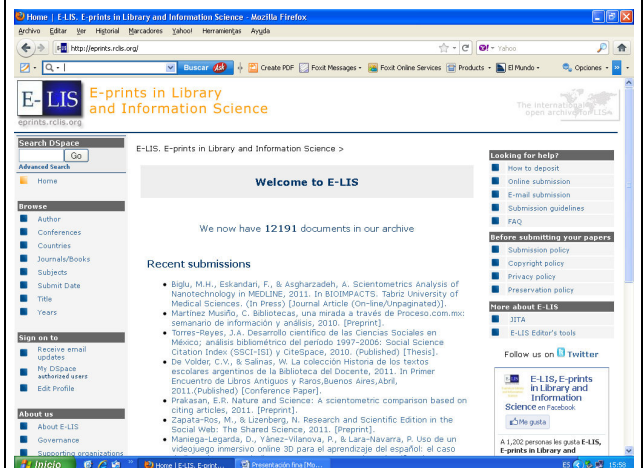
Home | E-LIS. E-prints in Library and Information Science - Mozilla Firefox

Archivo Editar Ver Historial Marcadores Yahoo! Herramientas Ayuda

http://eprints.rclis.org/

Yahoo

Buscar | Create PDF | Foxit Messages | Foxit Online Services | Products | El Mundo | Opciones

E-LIS E-prints in Library and Information Science

eprints.rclis.org

The international open archive for LIS

Search DSpace

Go

Advanced Search

Home

Browse

Author

Conferences

Countries

Journals/Books

Subjects

Submit Date

Title

Years

Sign on to

Receive email updates

My DSpace authorized users

Edit Profile

About us

About E-LIS

Governance

Supporting organizations

E-LIS. E-prints in Library and Information Science >

Welcome to E-LIS

We now have 12191 documents in our archive

Recent submissions

- Biglu, M.H., Eskandari, F., & Asgharzadeh, A. Scientometrics Analysis of Nanotechnology in MEDLINE, 2011. In BIOIMPACTS. Tabriz University of Medical Sciences. (In Press) [Journal Article (On-line/Unpaginated)].
- Martínez Musiño, C. Bibliotecas, una mirada a través de Proceso.com.mx: semanario de información y análisis, 2010. [Preprint].
- Torres-Reyes, J.A. Desarrollo científico de las Ciencias Sociales en México; análisis bibliométrico del periodo 1997-2006: Social Science Citation Index (SSCI-ISI) y CiteSpace, 2010. (Published) [Thesis].
- De Volder, C.V., & Salinas, W. La colección Historia de los textos escolares argentinos de la Biblioteca del Docente, 2011. In Primer Encuentro de Libros Antiguos y Raros,Buenos Aires,Abril, 2011.(Published) [Conference Paper].
- Prakasan, E.R. Nature and Science: A scientometric comparison based on citing articles, 2011. [Preprint].
- Zapata-Ros, M., & Lizenberg, N. Research and Scientific Edition in the Social Web: The Shared Science, 2011. [Preprint].
- Maniega-Legarda, D., Yánez-Vilanova, P., & Lara-Navarra, P. Uso de un videojuego inmersivo online 3D para el aprendizaje del español: el caso

Looking for help?

How to deposit

Online submission

E-mail submission

Submission guidelines

FAQ

Before submitting your papers

Submission policy

Copyright policy

Privacy policy

Preservation policy

More about E-LIS

JITA

E-LIS Editor's tools

Follow us on Twitter

E-LIS, E-prints in Library and Information Science en Facebook

Me gusta

A 1,202 personas les gusta E-LIS, E-prints in Library and

Inicio | Home | E-LIS. E-print... | Presentación final (Mo... | ES | 15:58